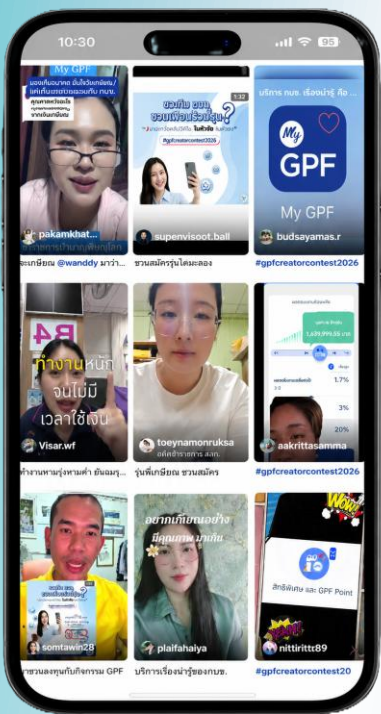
10:30

95

My GPF

pakamkhat...

ละเกษียณ @wanddy มาว่า...

1:32

ชวนสมัคร ชวนเพื่อนร่วมลุ้น?

#gpfcreatorcontest2026

supenvisoot.ball

ชวนสมัครรุ่นใหม่ลอง

บริการ กบข. เรื่องน่ารู้ คือ ...

My GPF

My GPF

budsayamas.r

#gpfcreatorcontest2026

ทำงานหนัก จนไม่มีเวลาใช้เงิน

Visar.wf

ทำงานหามรุ่งหามค่ำ ยันอรุ...

toeynamonruksa

รุ่นพี่เกษียณ ชวนสมัคร

1.7%

3%

20%

aakrittasamma

#gpfcreatorcontest2026

somtawin28

ชวนลงทุนกับกิจกรรม GPF

อยากเกษียณอย่าง มีคุณภาพ มาเก็บ

plaifahaiya

บริการเรื่องน่ารู้ของกบข.

WOW

สิทธิพิเศษ และ GPF Point

nittirittt89

#gpfcreatorcontest20